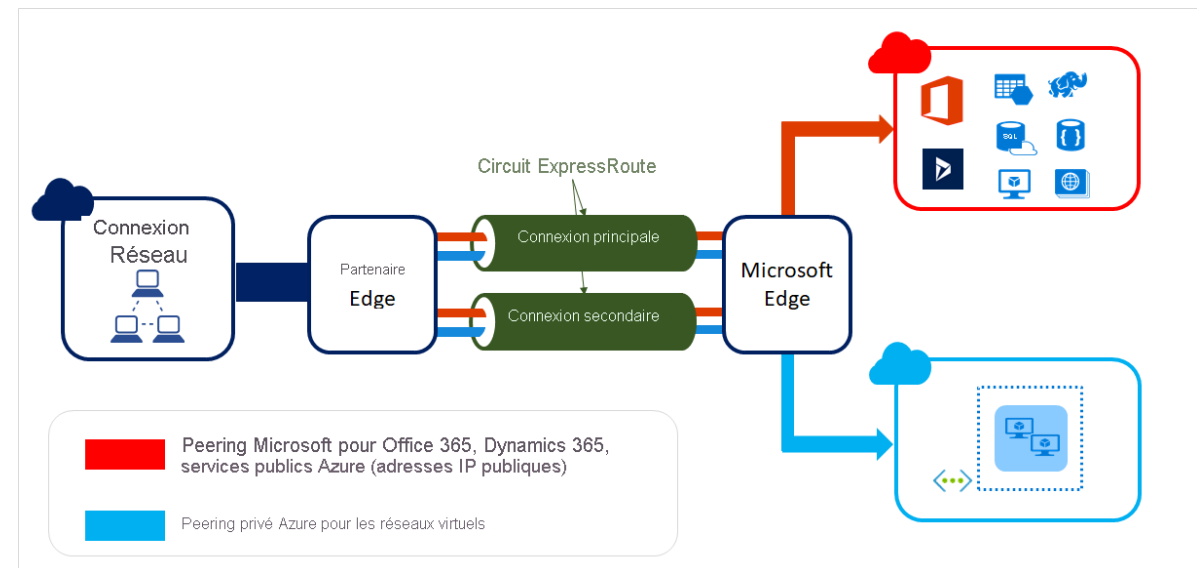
Circuit ExpressRoute

Connexion Réseau

Partenaire Edge

Connexion principale

Connexion secondaire

Microsoft Edge

SQL

Peering Microsoft pour Office 365, Dynamics 365, services publics Azure (adresses IP publiques)

Peering privé Azure pour les réseaux virtuels